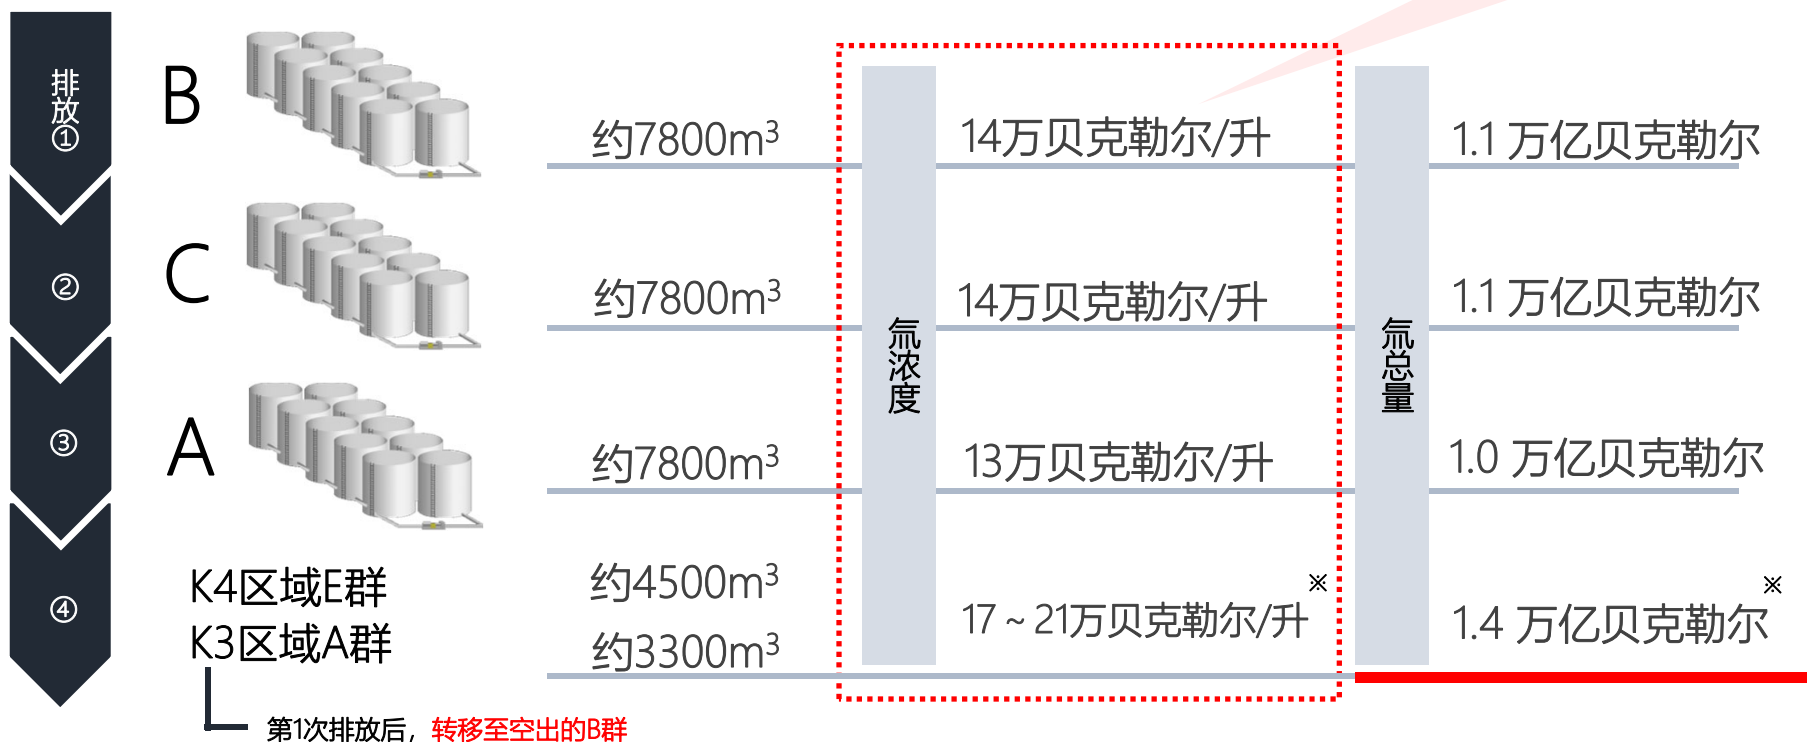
排放①

②

③

④

B

C

A

K4区域E群
K3区域A群

第1次排放后，转移至空出的B群

约7800m³

约7800m³

约7800m³

约4500m³
约3300m³

氚浓度

14万贝克勒尔/升

14万贝克勒尔/升

13万贝克勒尔/升

17～21万贝克勒尔/升 ※

氚总量

1.1 万亿贝克勒尔

1.1 万亿贝克勒尔

1.0 万亿贝克勒尔

1.4 万亿贝克勒尔 ※